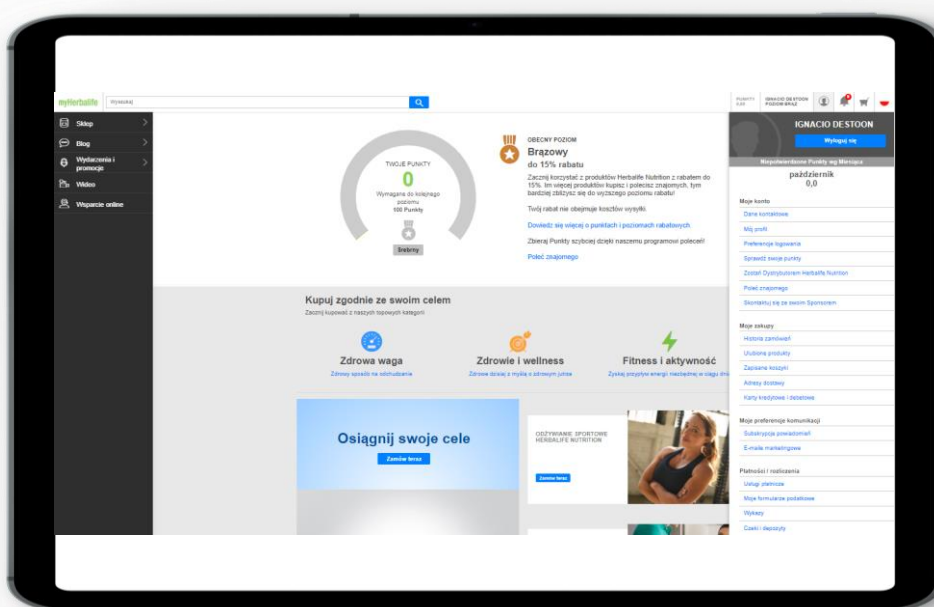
myHerbalife Wyszukaj

PUNKTY 0,00 IGNACIO DESTOON POZIOM BRĄZ

Sklep
Blog
Wydarzenia i promocje
Wideo
Wsparcie online

TWOJE PUNKTY
0
Wymagane do kolejnego poziomu
500 Punkty
Srebrny

OBECNY POZIOM
Brązowy
do 15% rabatu
Zacznij korzystać z produktów Herbalife Nutrition z rabatem do 15%. Im więcej produktów kupisz i polecisz znajomych, tym bardziej zbliżysz się do wyższego poziomu rabatu!
Twój rabat nie obejmuje kosztów wysyłki.
Dowiedz się więcej o punktach i poziomach rabatowych
Zbieraj Punkty szybciej dzięki naszemu programowi poleceń!
Poleć znajomego

Kupuj zgodnie ze swoim celem
Zacznij kupować z naszych topowych kategorii

Zdrowa waga
Zdrowy sposób na odchudzanie
Zdrowie i wellness
Zdrowie dzisiaj z myślą o zdrowym jutrze
Fitness i aktywność
Zyskaj przypływ energii niezbędnej w ciągu dnia

Osiągnij swoje cele
Zamów teraz

ODŻYWIANIE SPORTOWE HERBALIFE NUTRITION
Zamów teraz

IGNACIO DESTOON
Wyloguj się
Niepotwierdzone Punkty wg Miesiąca
październik
0,0

Moje konto
Dane kontaktowe
Mój profil
Preferencje logowania
Sprawdź swoje punkty
Zostań Dystrybutorem Herbalife Nutrition
Poleć znajomego
Skontaktuj się ze swoim Sponsorem

Moje zakupy
Historia zamówień
Ulubione produkty
Zapisane koszyki
Adresy dostawy
Karty kredytowe i debetowe

Moje preferencje komunikacji
Subskrypcja powiadomień
E-maile marketingowe

Płatności i rozliczenia
Usługi płatnicze
Moje formularze podatkowe
Wykazy
Czeki i depozyty